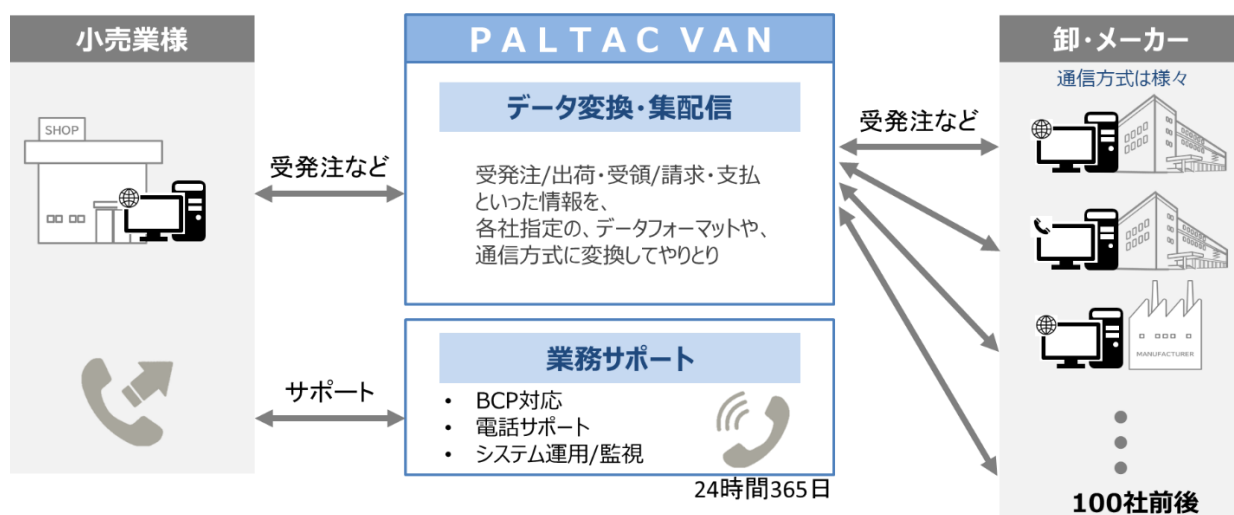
小売業様

SHOP

受発注など

サポート

PALTAC VAN

データ変換・集配信

受発注/出荷・受領/請求・支払といった情報を、各社指定の、データフォーマットや、通信方式に変換してやりとり

業務サポート

• BCP対応
• 電話サポート
• システム運用/監視

24時間365日

卸・メーカー

通信方式は様々

受発注など

MANUFACTURER

100社前後